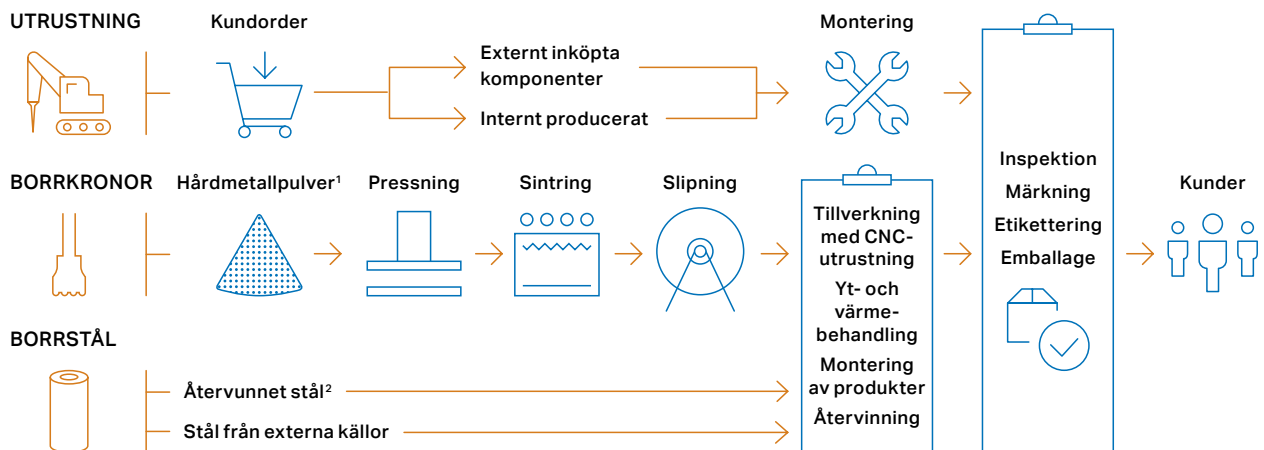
UTRUSTNING

Kundorder

Externt inköpta komponenter

Internt producerat

Montering

BORRKRONOR

Hårdmetallpulver$^1$

Pressning

Sintring

Slipning

Tillverkning med CNC-utrustning

Yt- och värmebehandling

Montering av produkter

Återvinning

Inspektion

Märkning

Etikettering

Emballage

Kunder

BORRSTÅL

Återvunnet stål$^2$

Stål från externa källor